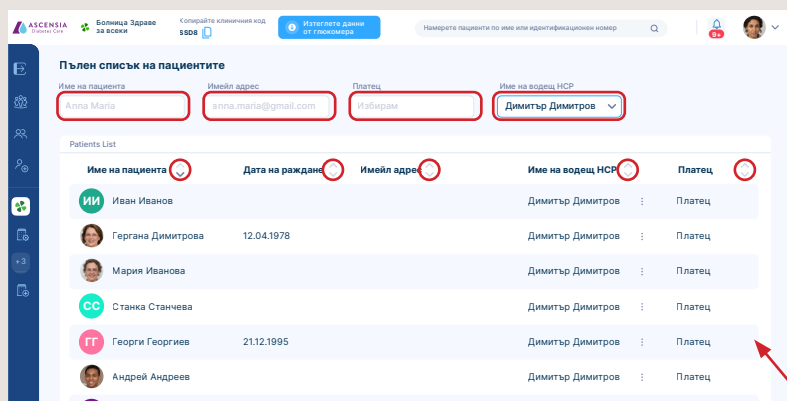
ASCENSIA Diabetes Care
Болница Здраве за всеки
Копирайте клиничния код 55D8
Изтеглете данни от глюкомера
Намерете пациенти по име или идентификационен номер
9+

Пълен списък на пациентите

Име на пациента
Anna Maria
Имейл адрес
anna.maria@gmail.com
Платец
Избирам
Име на водещ НСР
Димитър Димитров

+3

Patients List

| Име на пациента | Дата на раждане | Имейл адрес | Име на водещ НСР | | Платец |
|---|---|---|---|---|---|
| ИИ Иван Иванов | | | Димитър Димитров | ⋮ | Платец |
| Гергана Димитрова | 12.04.1978 | | Димитър Димитров | ⋮ | Платец |
| Мария Иванова | | | Димитър Димитров | ⋮ | Платец |
| СС Станка Станчева | | | Димитър Димитров | ⋮ | Платец |
| ГГ Георги Георгиев | 21.12.1995 | | Димитър Димитров | ⋮ | Платец |
| Андрей Андреев | | | Димитър Димитров | ⋮ | Платец |